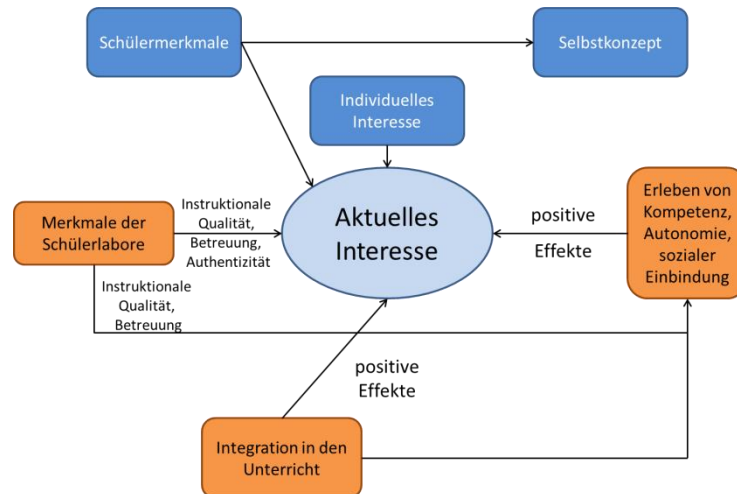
Schülermerkmale

Selbstkonzept

Individuelles Interesse

Merkmale der Schülerlabore

Instruktionale Qualität, Betreuung, Authentizität

Aktuelles Interesse

positive Effekte

Erleben von Kompetenz, Autonomie, sozialer Einbindung

Instruktionale Qualität, Betreuung

positive Effekte

Integration in den Unterricht